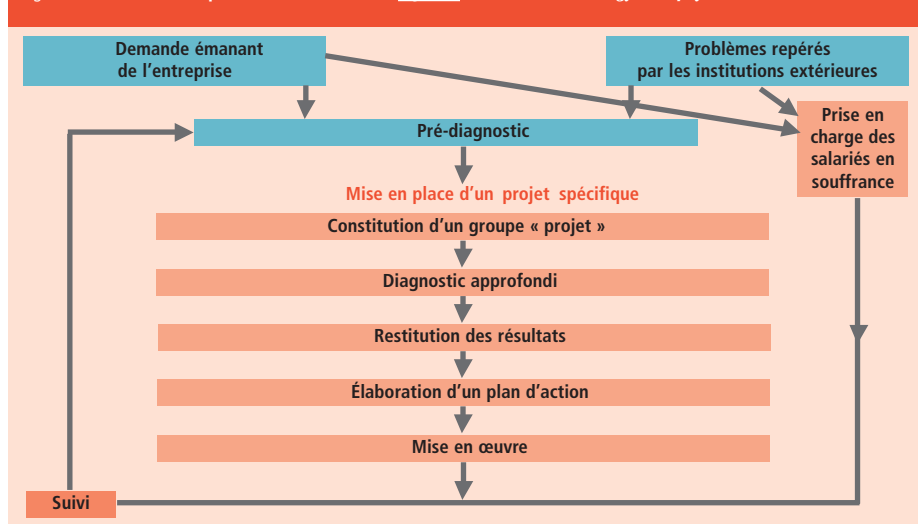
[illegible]

Demande émanant de l'entreprise

Problèmes repérés par les institutions extérieures

Pré-diagnostic

Prise en charge des salariés en souffrance

Mise en place d'un projet spécifique

Constitution d'un groupe « projet »

Diagnostic approfondi

Restitution des résultats

Élaboration d'un plan d'action

Mise en œuvre

Suivi